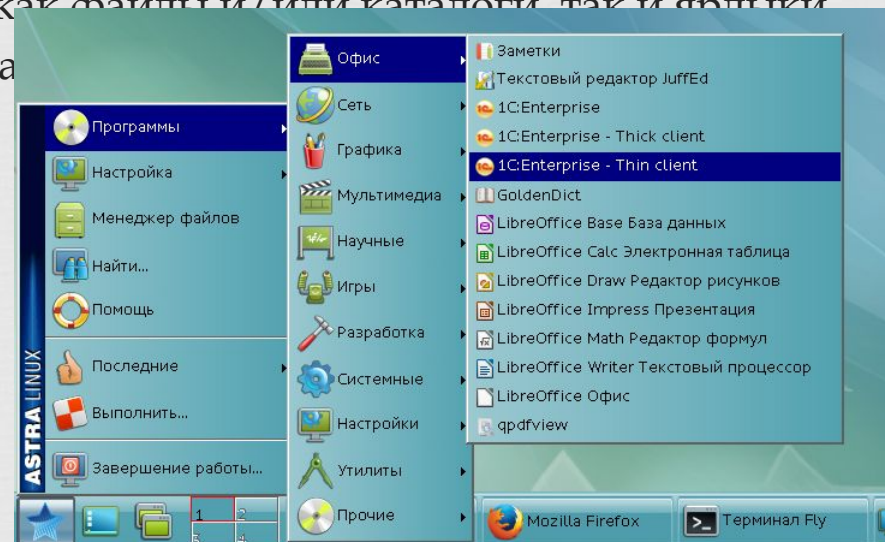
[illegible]
а

Программы
Настройка
Менеджер файлов
Найти...
Помощь
Последние
Выполнить...
Завершение работы...
ASTRA LINUX

Офис
Сеть
Графика
Мультимедиа
Научные
Игры
Разработка
Системные
Настройки
Утилиты
Прочие

Заметки
Текстовый редактор JuffEd
1C:Enterprise
1C:Enterprise - Thick client
1C:Enterprise - Thin client
GoldenDict
LibreOffice Base База данных
LibreOffice Calc Электронная таблица
LibreOffice Draw Редактор рисунков
LibreOffice Impress Презентация
LibreOffice Math Редактор формул
LibreOffice Writer Текстовый процессор
LibreOffice Офис
qpdfview

1 2 3 4
Mozilla Firefox
Терминал Fly